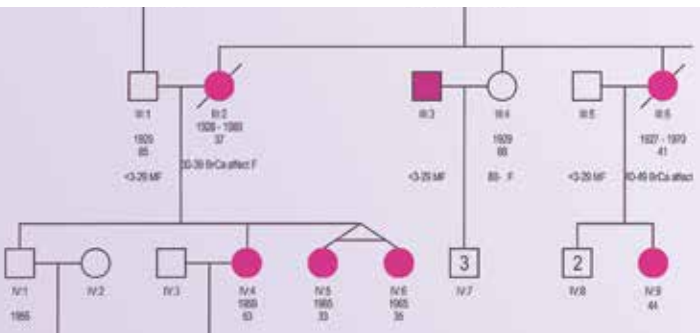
III:1
1929
85
<3-29 MF

III:2
1928 - 1983
37
30-39 BrCa affect F

III:3
<3-29 MF

III:4
1929
88
80- F

III:5
<3-29 MF

III:6
1927 - 1973
41
40-49 BrCa affect

IV:1
1966

IV:2

IV:3

IV:4
1959
53

IV:5
1965
33

IV:6
1965
35

3
IV:7

2
IV:8

IV:9
44